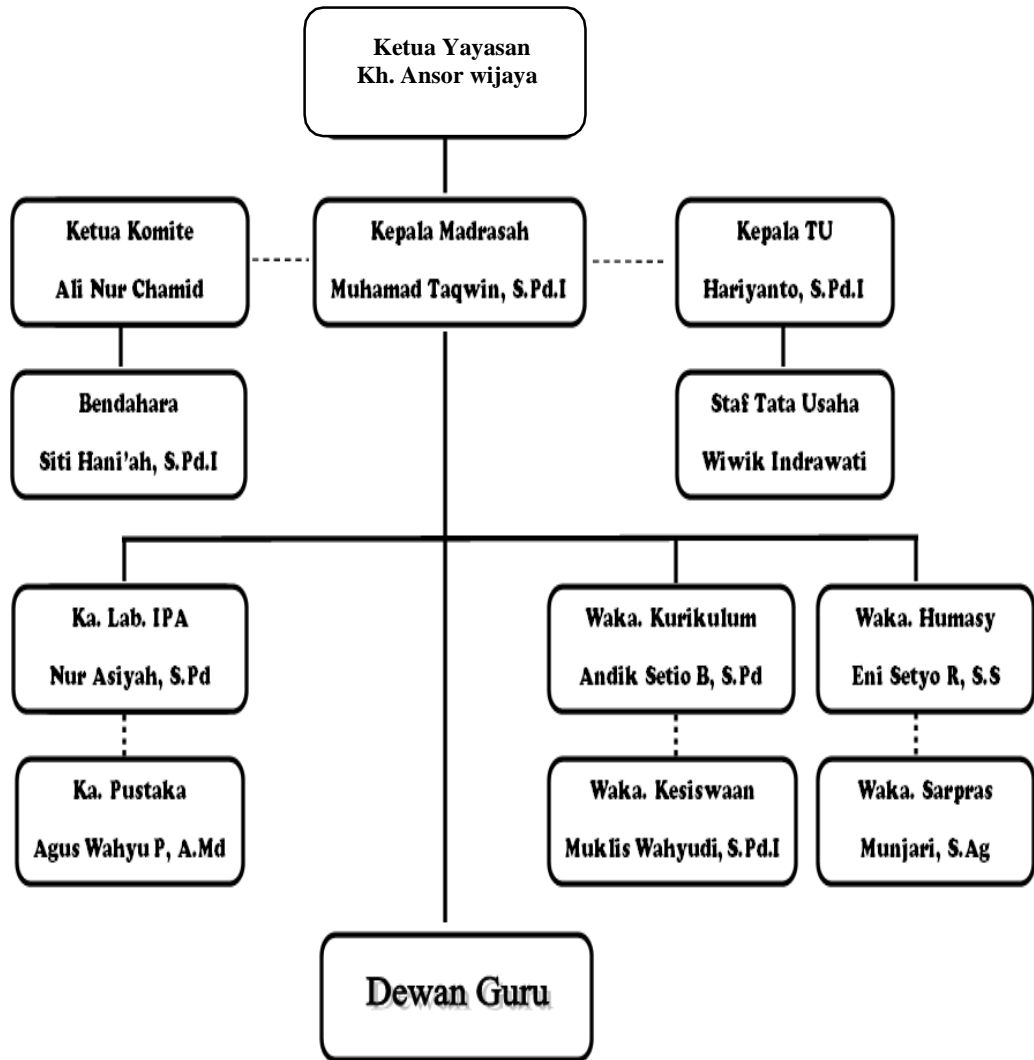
Ketua Yayasan
Kh. Ansor wijaya

Ketua Komite
Ali Nur Chamid

Kepala Madrasah
Muhamad Taqwin, S.Pd.I

Kepala TU
Hariyanto, S.Pd.I

Bendahara
Siti Hani'ah, S.Pd.I

Staf Tata Usaha
Wiwik Indrawati

Ka. Lab. IPA
Nur Asiyah, S.Pd

Waka. Kurikulum
Andik Setio B, S.Pd

Waka. Humasy
Eni Setyo R, S.S

Ka. Pustaka
Agus Wahyu P, A.Md

Waka. Kesiswaan
Muklis Wahyudi, S.Pd.I

Waka. Sarpras
Munjari, S.Ag

Dewan Guru